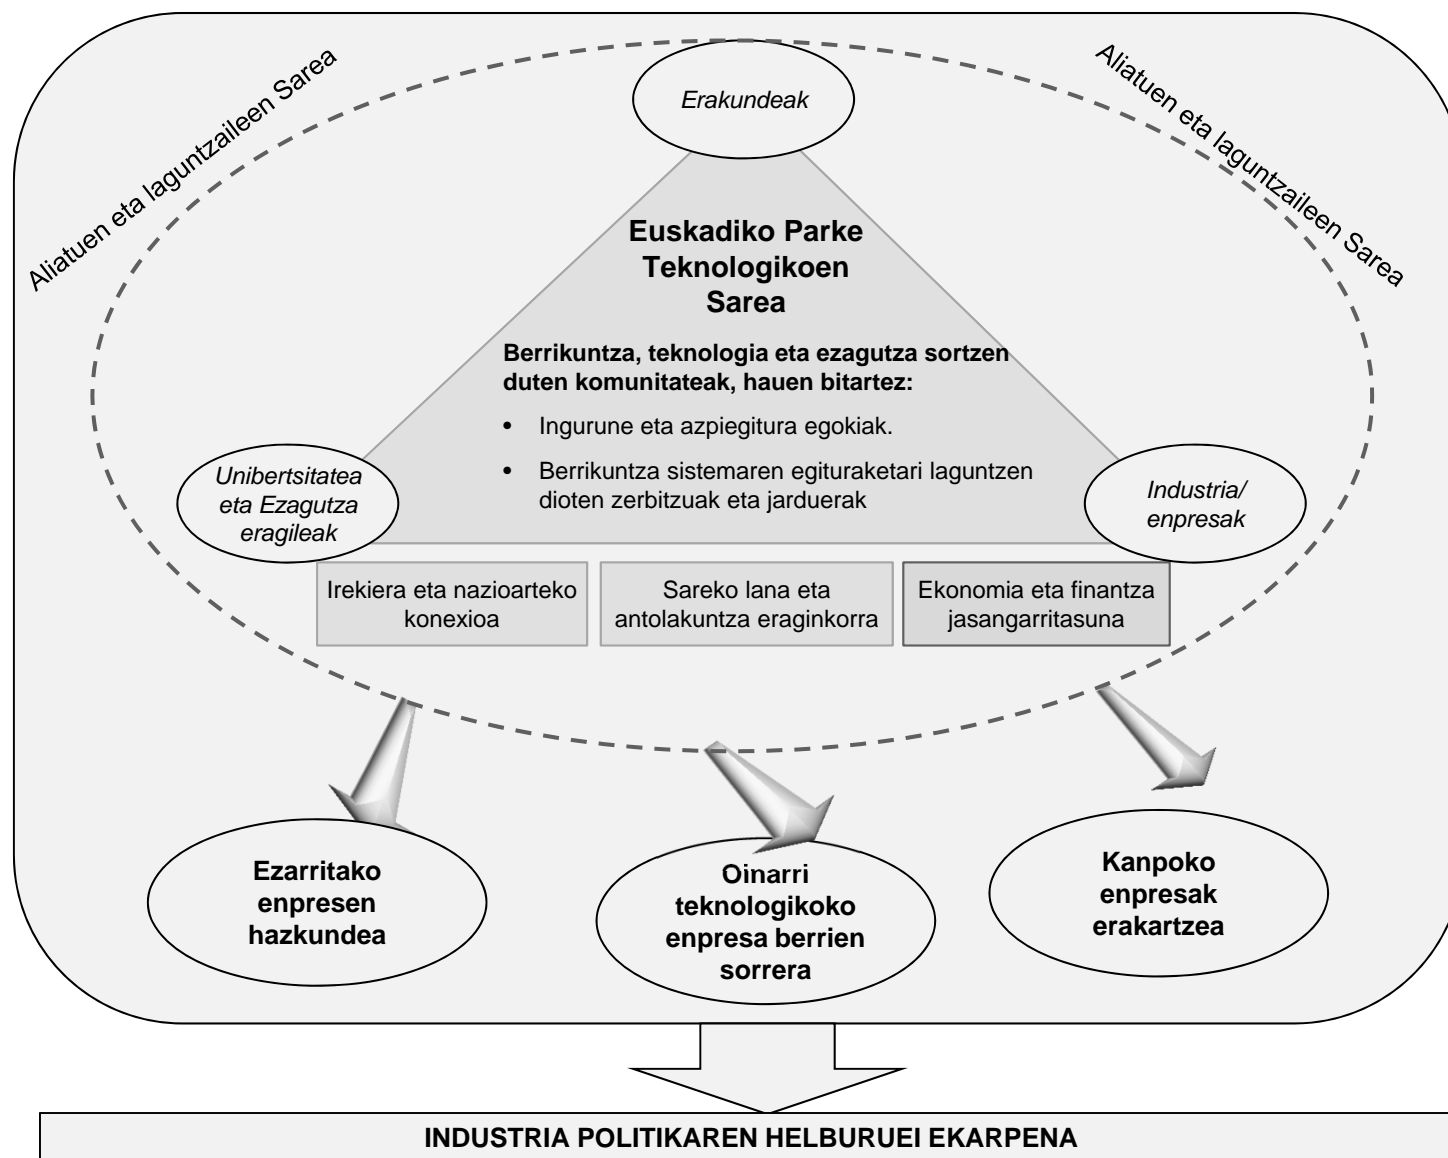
Aliatuen eta laguntzaileen Sarea

Erakundeak

Aliatuen eta laguntzaileen Sarea

Euskadiko Parke Teknologikoen Sarea

Berrikuntza, teknologia eta ezagutza sortzen duten komunitateak, hauen bitartez:

• Ingurune eta azpiegitura egokiak.

• Berrikuntza sistemaren egituraketari laguntzen dioten zerbitzuak eta jarduerak

Unibertsitatea eta Ezagutza eragileak

Industria/ enpresak

Irekiera eta nazioarteko konexioa

Sareko lana eta antolakuntza eraginkorra

Ekonomia eta finantza jasangarritasuna

Ezarritako enpresen hazkundea

Oinarri teknologikoko enpresa berrien sorrera

Kanpoko enpresak erakartzea

INDUSTRIA POLITIKAREN HELBURUEI EKARPENA